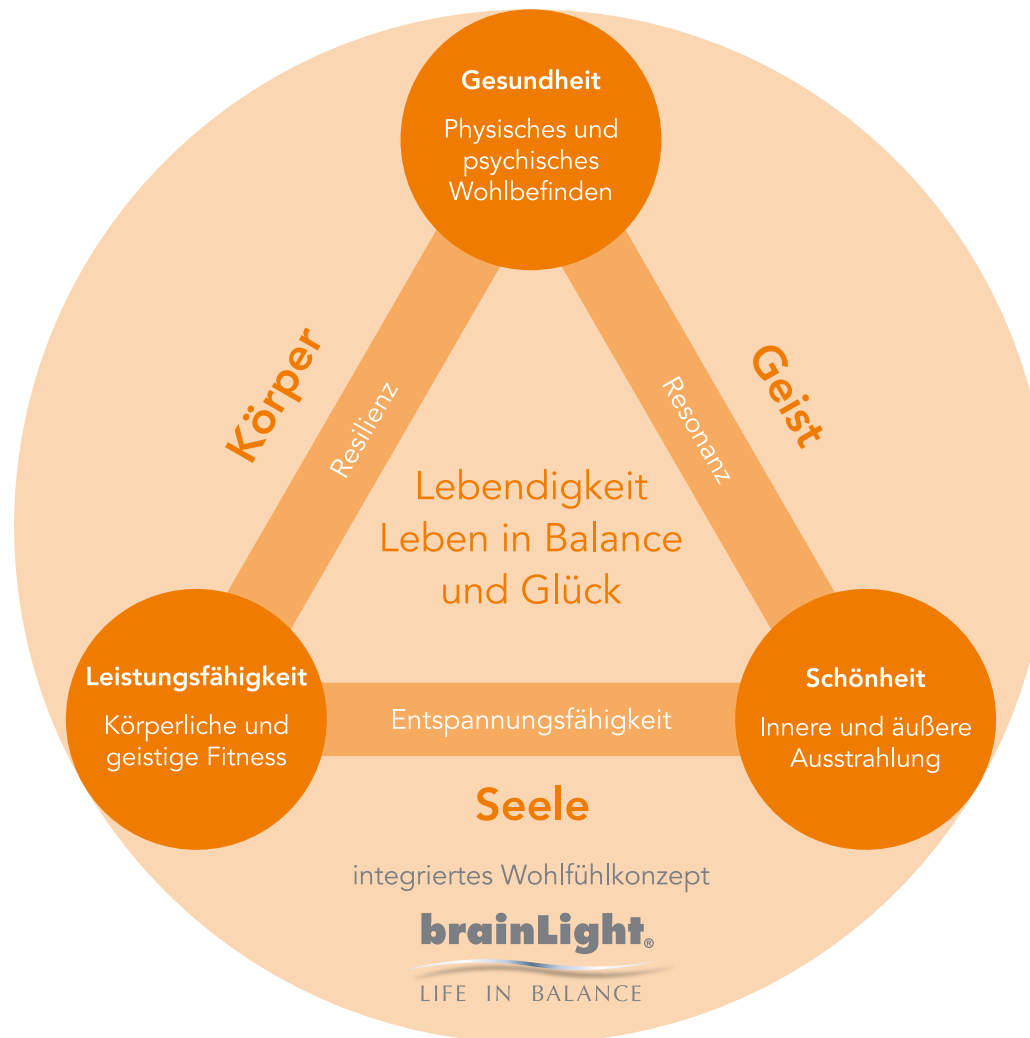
Gesundheit

Physisches und psychisches Wohlbefinden

Körper

Resilienz

Geist

Resonanz

Lebendigkeit
Leben in Balance
und Glück

Leistungsfähigkeit

Körperliche und geistige Fitness

Entspannungsfähigkeit

Schönheit

Innere und äußere Ausstrahlung

Seele

integriertes Wohlfühlkonzept

brainLight®

LIFE IN BALANCE